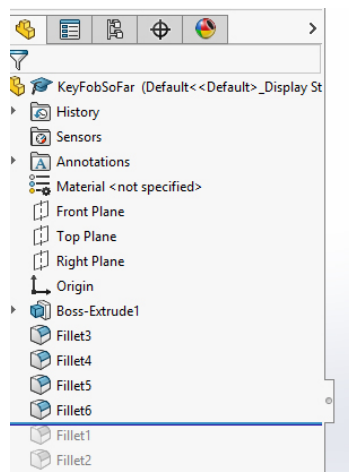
>

KeyFobSoFar (Default<<Default>_Display St

History

Sensors

Annotations

Material <not specified>

Front Plane

Top Plane

Right Plane

Origin

Boss-Extrude1

Fillet3

Fillet4

Fillet5

Fillet6

Fillet1

Fillet2